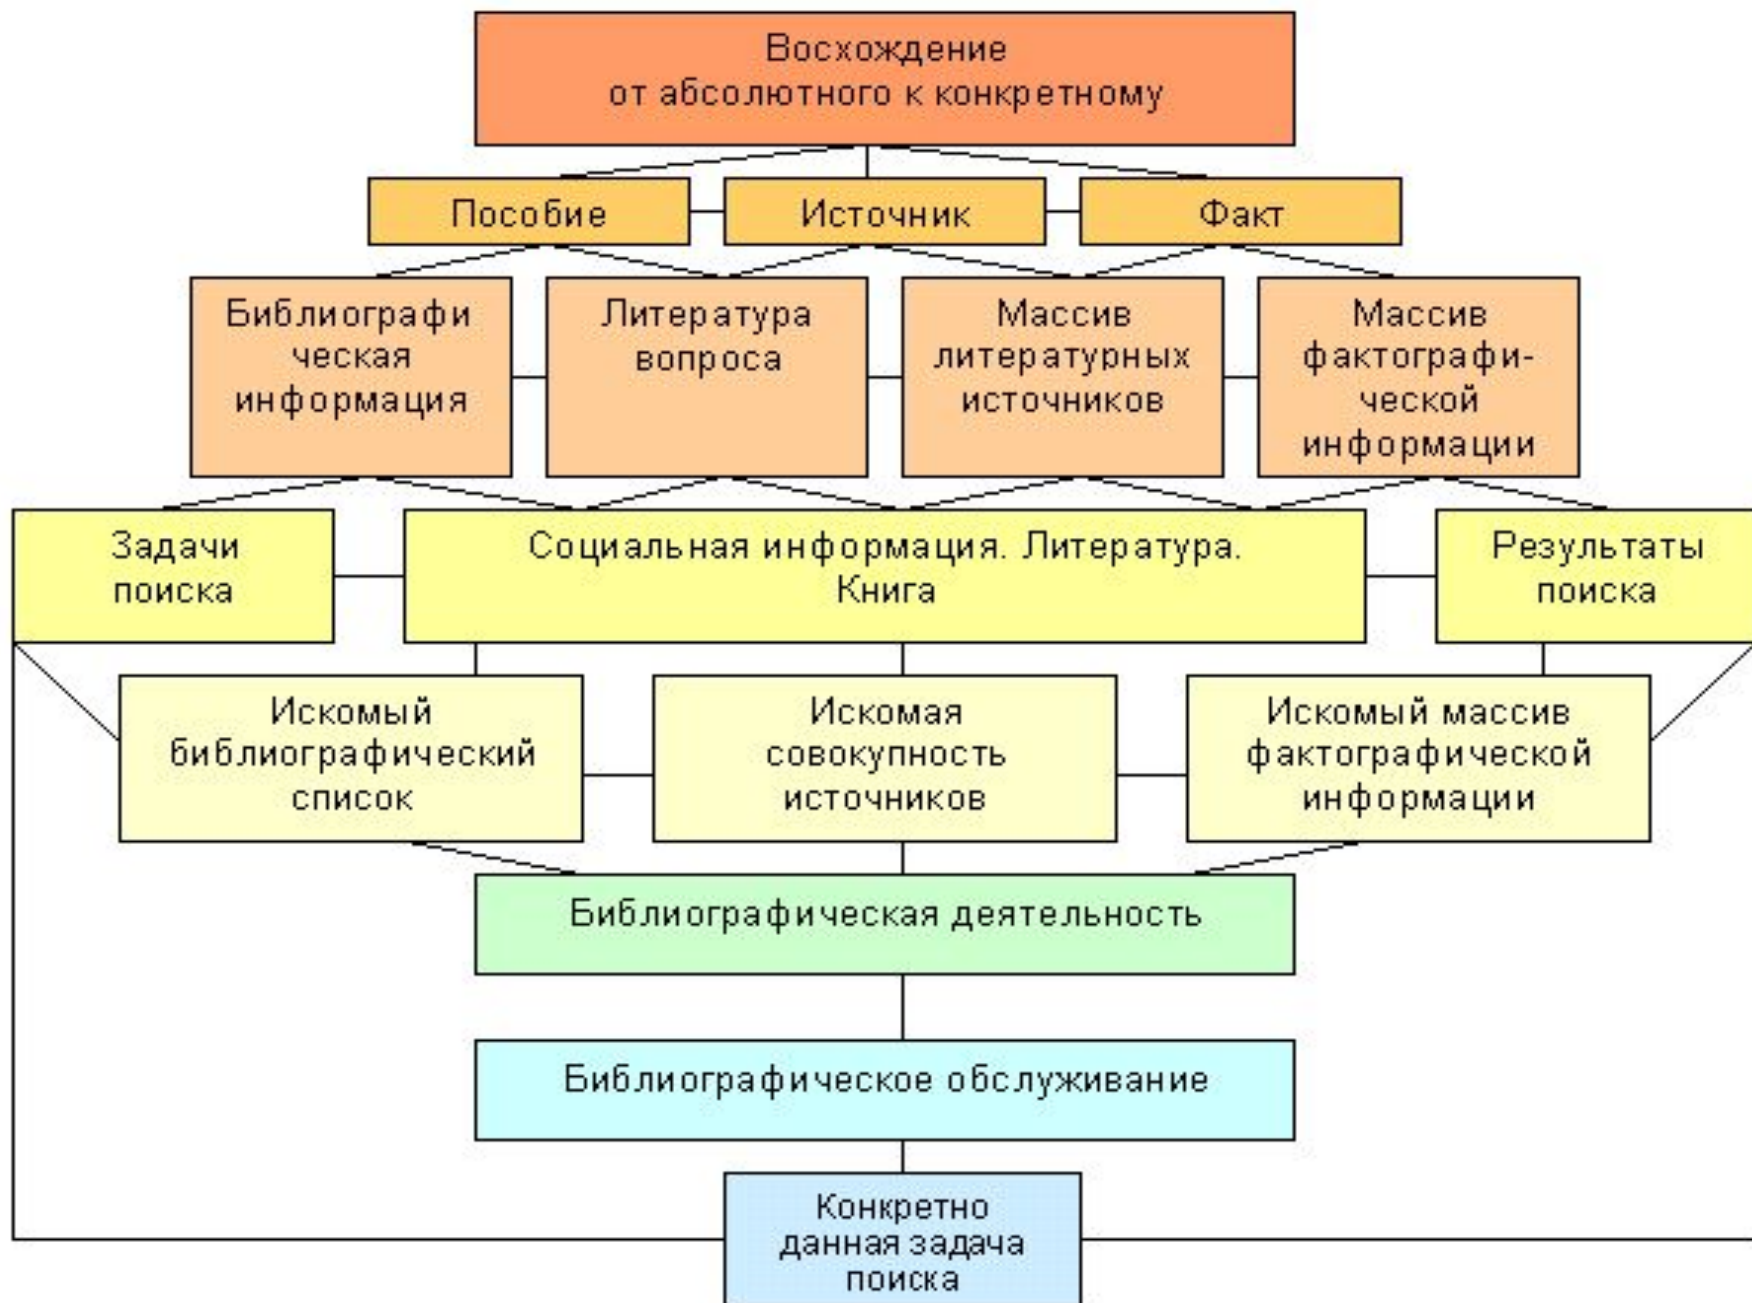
Восхождение от абсолютного к конкретному

Пособие

Источник

Факт

Библиографи ческая информация

Литература вопроса

Массив литературных источников

Массив фактографической информации

Задачи поиска

Социальная информация. Литература. Книга

Результаты поиска

Искомый библиографический список

Искомая совокупность источников

Искомый массив фактографической информации

Библиографическая деятельность

Библиографическое обслуживание

Конкретно данная задача поиска